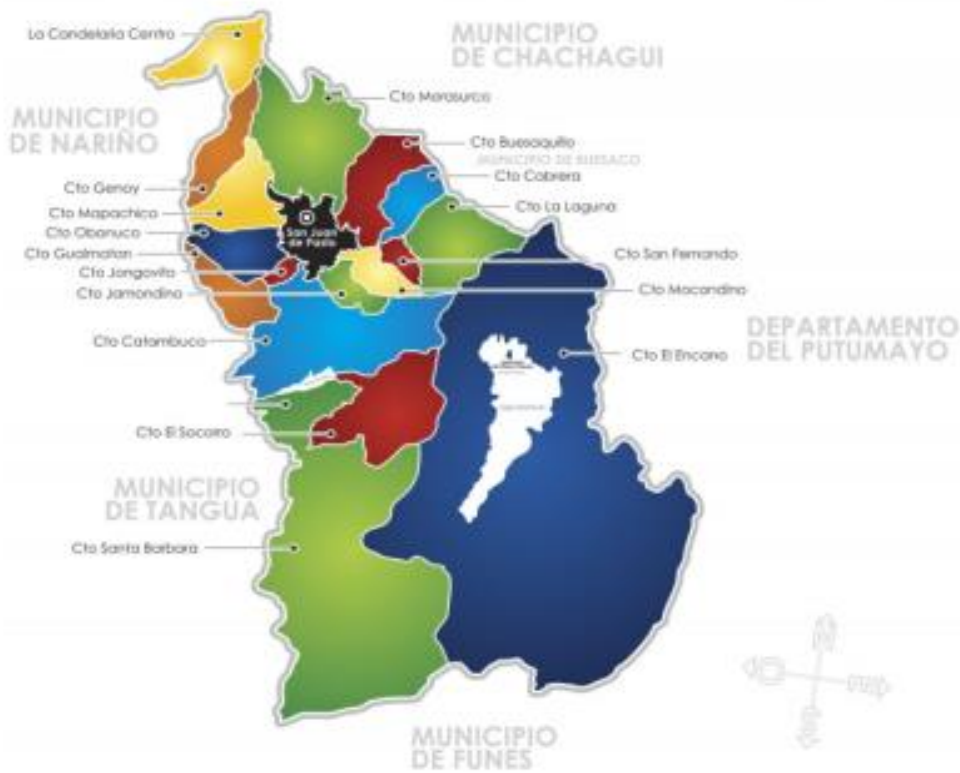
La Candelaria Centro

MUNICIPIO DE CHACHAGUI

Cto Morasurco

MUNICIPIO DE NARIÑO

Cto Buesaquillo

MUNICIPIO DE BUESACO

Cto Cabrera

Cto Genoy

Cto La Laguna

Cto Mapachico

Cto Obonuco

San Juan de Pasto

Cto Gualmatan

Cto San Fernando

Cto Jongovito

Cto Jamondino

Cto Mocondino

Cto Catambuco

DEPARTAMENTO DEL PUTUMAYO

Cto El Encano

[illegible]

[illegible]

Cto El Socorro

MUNICIPIO DE TANGUA

Cto Santa Barbara

MUNICIPIO DE FUNES